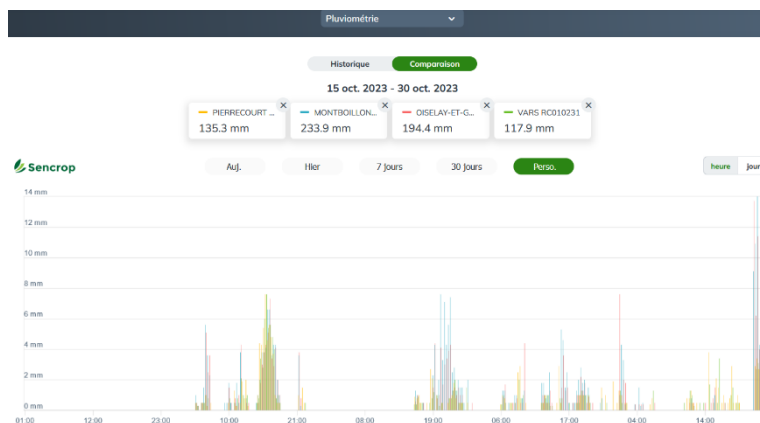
Pluviométrie

Historique Comparaison

15 oct. 2023 - 30 oct. 2023

PIERRECOURT ... 135.3 mm
MONTBOILLON... 233.9 mm
OISELAY-ET-G... 194.4 mm
VARS RC010231 117.9 mm

Sencrop

Auj. Hier 7 Jours 30 Jours Perso.

heure jour

14 mm
12 mm
10 mm
8 mm
6 mm
4 mm
2 mm
0 mm

01:00 12:00 23:00 10:00 21:00 08:00 19:00 06:00 17:00 04:00 14:00